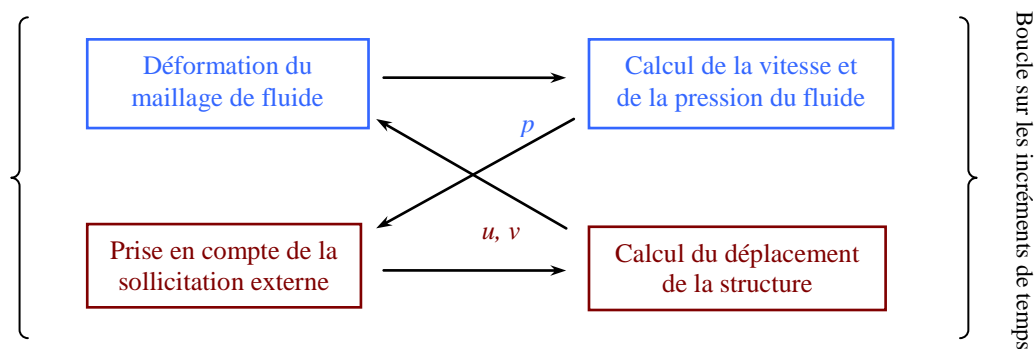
Déformation du maillage de fluide

Calcul de la vitesse et de la pression du fluide

$p$

$u$, $v$

Prise en compte de la sollicitation externe

Calcul du déplacement de la structure

Boucle sur les incréments de temps